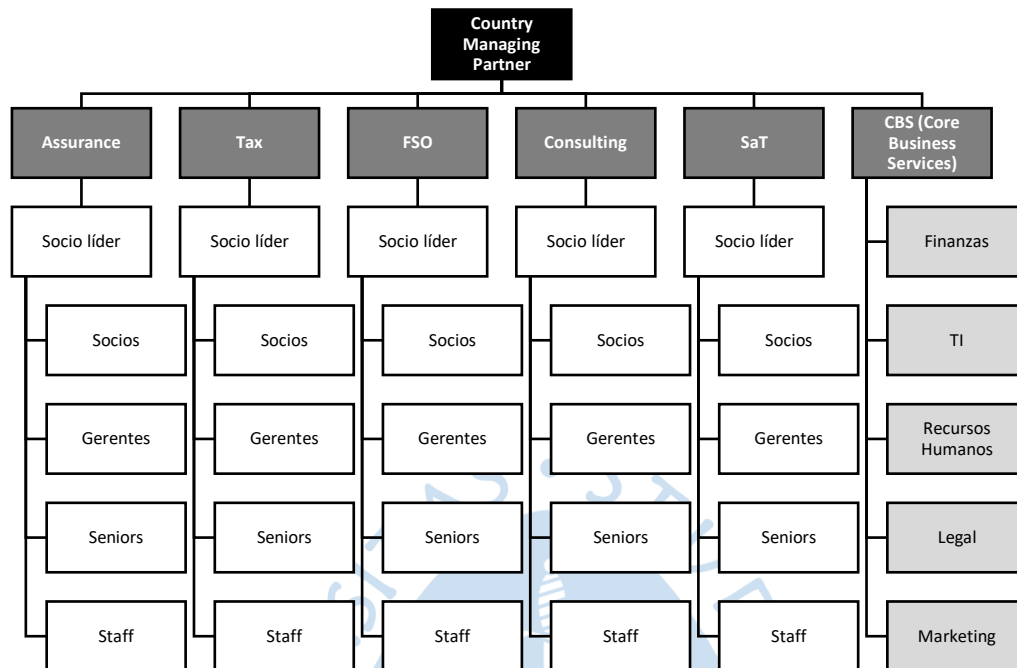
Country Managing Partner

Assurance
Socio líder
Socios
Gerentes
Seniors
Staff

Tax
Socio líder
Socios
Gerentes
Seniors
Staff

FSO
Socio líder
Socios
Gerentes
Seniors
Staff

Consulting
Socio líder
Socios
Gerentes
Seniors
Staff

SaT
Socio líder
Socios
Gerentes
Seniors
Staff

CBS (Core Business Services)
Finanzas
TI
Recursos Humanos
Legal
Marketing